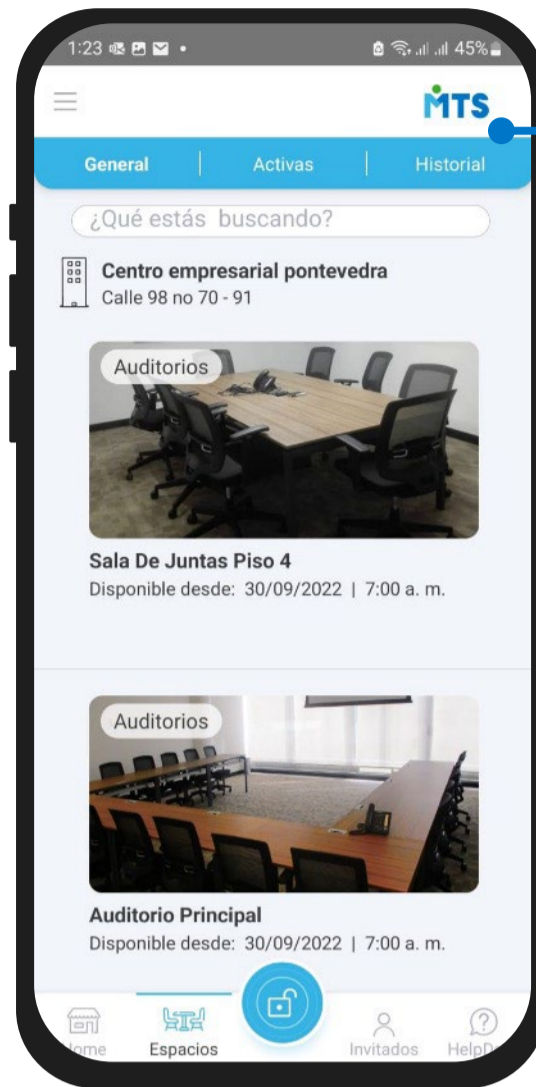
1:23 45%

MTS

General | Activas | Historial

¿Qué estás buscando?

Centro empresarial pontevedra
Calle 98 no 70 - 91

Auditorios

Sala De Juntas Piso 4
Disponible desde: 30/09/2022 | 7:00 a. m.

Auditorios

Auditorio Principal
Disponible desde: 30/09/2022 | 7:00 a. m.

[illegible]ome Espacios Invitados HelpD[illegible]